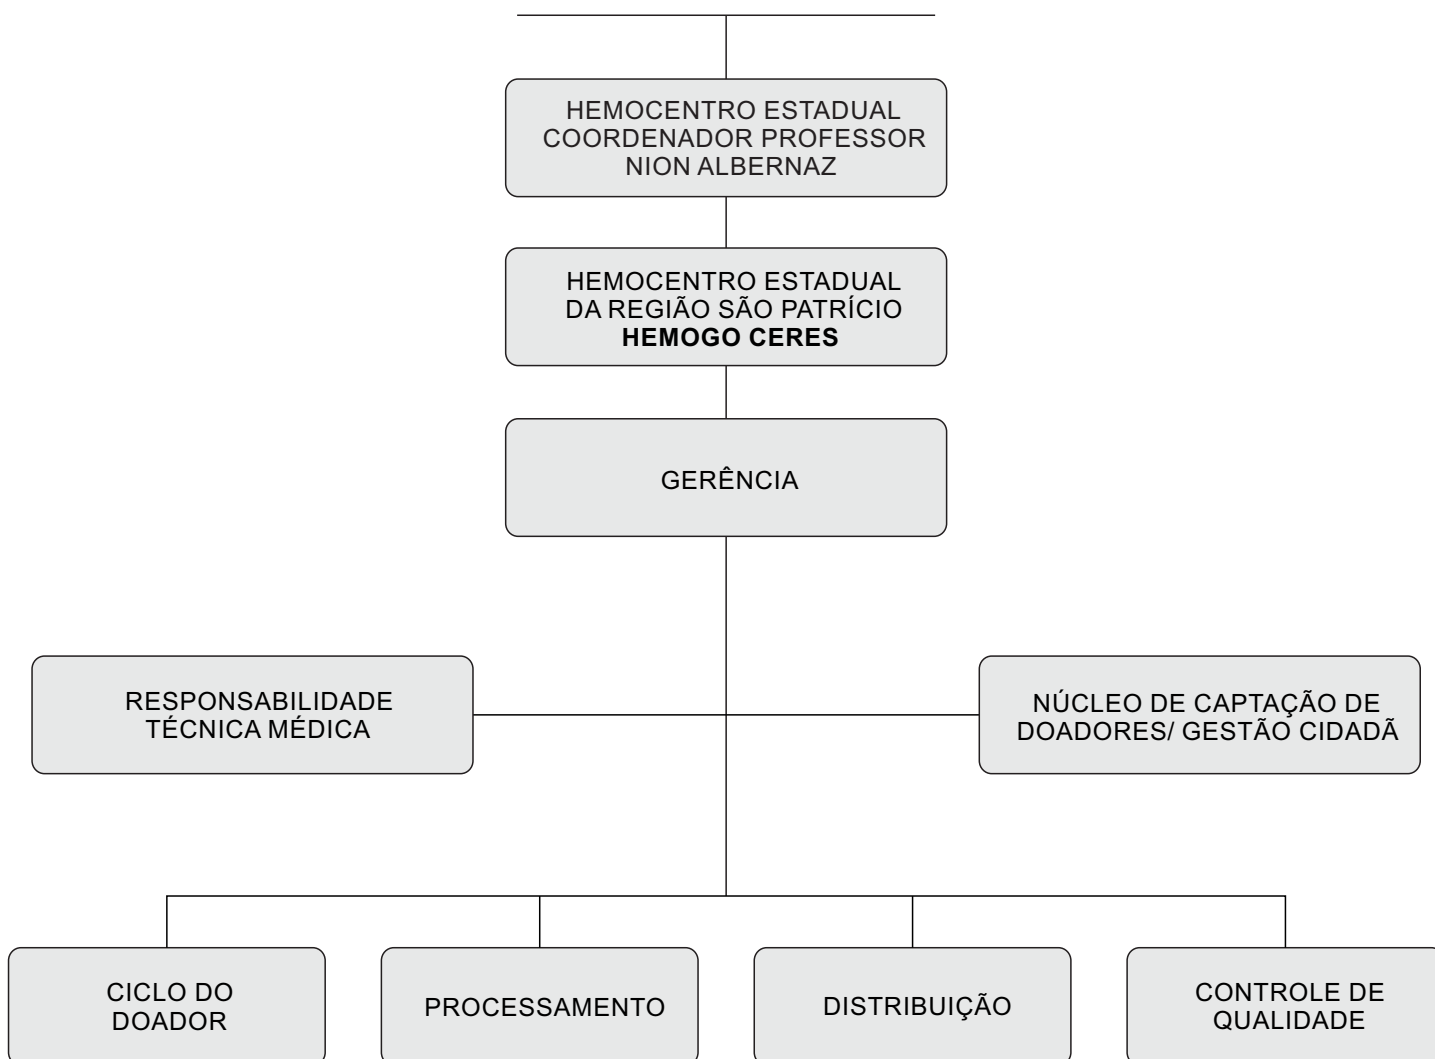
HEMOCENTRO ESTADUAL COORDENADOR PROFESSOR NION ALBERNAZ

HEMOCENTRO ESTADUAL DA REGIÃO SÃO PATRÍCIO **HEMOGO CERES**

GERÊNCIA

RESPONSABILIDADE TÉCNICA MÉDICA

NÚCLEO DE CAPTAÇÃO DE DOADORES/ GESTÃO CIDADÃ

CICLO DO DOADOR

PROCESSAMENTO

DISTRIBUIÇÃO

CONTROLE DE QUALIDADE